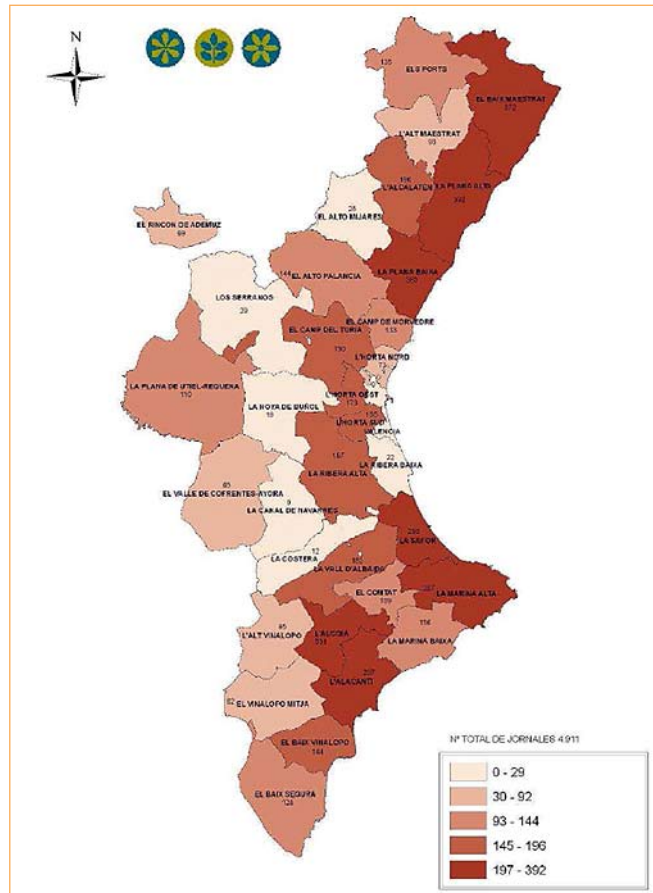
N

135
ELS PORTS

EL BAIX MAESTRAT
372

L'ALT MAESTRAT
93

196
L'ALCALATEN

LA PLANA ALTA
392

28
EL ALTO MIJARES

EL RINCON DE ADEMUZ
69

LA PLANA BAIXA
353

144
EL ALTO PALANCIA

LOS SERRANOS
39

EL CAMP DE MORVEDRE
113

EL CAMP DEL TURIA
190

L'HORTA NORD

LA PLANA DE UTIEL-REQUENA
110

L'HORTA OEST
173

LA HOYA DE BUÑOL
18

L'HORTA SUD
135
VALENCIA

157
LA RIBERA ALTA

LA RIBERA BAIXA
22

85
EL VALLE DE COFRENTES-AYORA

8
LA CANAL DE NAVARRES

LA SAFOR

12
LA COSTERA

LA VALL D'ALBAIDA

EL COMTAT
109

LA MARINA ALTA

95
L'ALT VINALOPO

116

L'ALCOIA
331

LA MARINA BAIXA

L'ALACANTI
207

82
EL VINALOPO MITJA

EL BAIX VINALOPO
144

EL BAIX SEGURA
128

Nº TOTAL DE JORNALES 4.911

| |
|---|
| 0 - 29 |
| 30 - 92 |
| 93 - 144 |
| 145 - 196 |
| 197 - 392 |